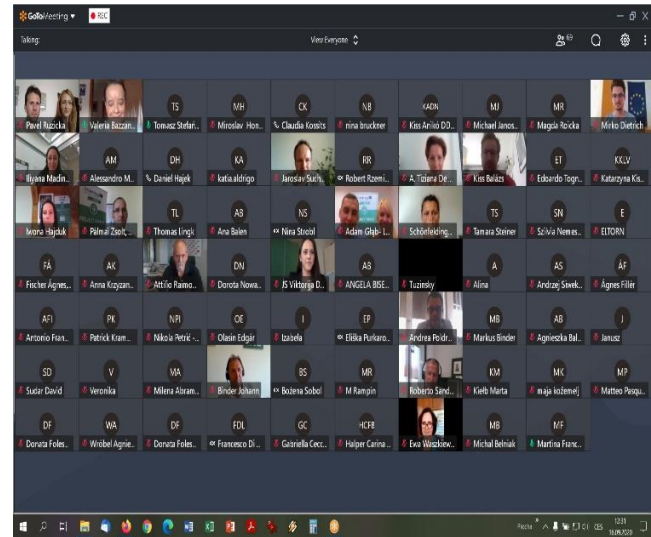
GoToMeeting ▾ REC

Talking:

View Everyone

Pavel Ruzicka
Valeria Bazzan...
TS
Tomasz Stefan...
MH
Miroslav Hon...
CK
Claudia Kossits
NB
nina bruckner
KADN
Kiss Anikó DD...
MJ
Michael Janos...
MR
Magda Roicka
Mirko Dietrich

Iliyana Madin...
AM
Alessandro M...
DH
Daniel Hajek
KA
katia.aldrigo
Jaroslav Such...
RR
Robert Rzemi...
A. Tiziana De...
Kiss Balázs
ET
Edoardo Togn...
KKLV
Katarzyna Kis...

Iwona Hajduk
Pálmai Zsolt...
TL
Thomas Lingk
AB
Ana Balen
NS
Nina Strobl
Adam Głąb-L...
Schönfelding...
TS
Tamara Steiner
SN
Szilvia Nemes...
E
ELTORN

FÁ
Fischer Ágnes...
AK
Anna Krzyzan...
Attilio Ramo...
DN
Dorota Nowa...
JS Viktorija D...
AB
ANGELA BISE...
Tuzinsky
A
Alina
AS
Andrzej Siwek...
ÁF
Ágnes Filler

AFI
Antonio Fran...
PK
Patrick Kram...
NPI
Nikola Petrić -...
OE
Olasin Edgar
I
Izabela
EP
Eliška Purkaro...
Andrea Poldr...
MB
Markus Binder
AB
Agnieszka Bal...
J
Janusz

SD
Sudar David
V
Veronika
MA
Milena Abram...
Binder Johann
BS
Bożena Sobol
MR
M Rampin
Roberto Sand...
KM
Kieb Marta
MK
maja koženelj
MP
Matteo Pasqu...

DF
Donata Foles...
WA
Wrobel Agnie...
DF
Donata Foles...
FDL
Francesco Di ...
GC
Gabriella Cecc...
HCFB
Halper Carina ...
Ewa Waszkiew...
MB
Michal Belniak
MF
Martina Franc...

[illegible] CES 12:31 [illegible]